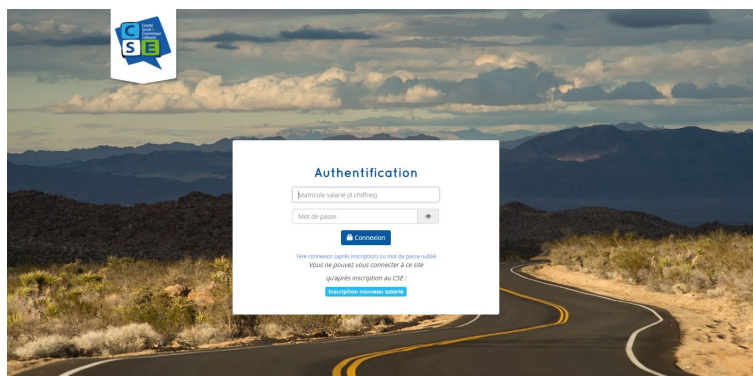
C
S
E
Comité
Social
Economique
Collectif

Authentification

Matricule salarié (8 chiffres)

Mot de passe

Connexion

1ère connexion (après inscription) ou mot de passe oublié

Vous ne pouvez vous connecter à ce site qu'après inscription au CSE :

Inscription nouveau salarié